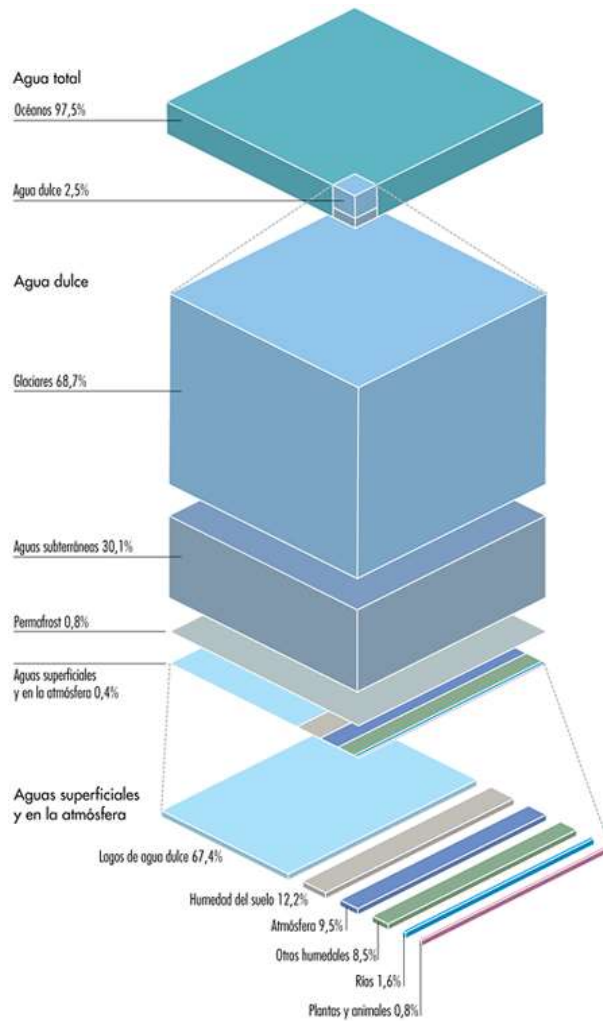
Agua total

Océanos 97,5%

Agua dulce 2,5%

Agua dulce

Glaciares 68,7%

Aguas subterráneas 30,1%

Permafrost 0,8%

Aguas superficiales y en la atmósfera 0,4%

Aguas superficiales y en la atmósfera

Lagos de agua dulce 67,4%

Humedad del suelo 12,2%

Atmósfera 9,5%

Otros humedales 8,5%

Ríos 1,6%

Plantas y animales 0,8%